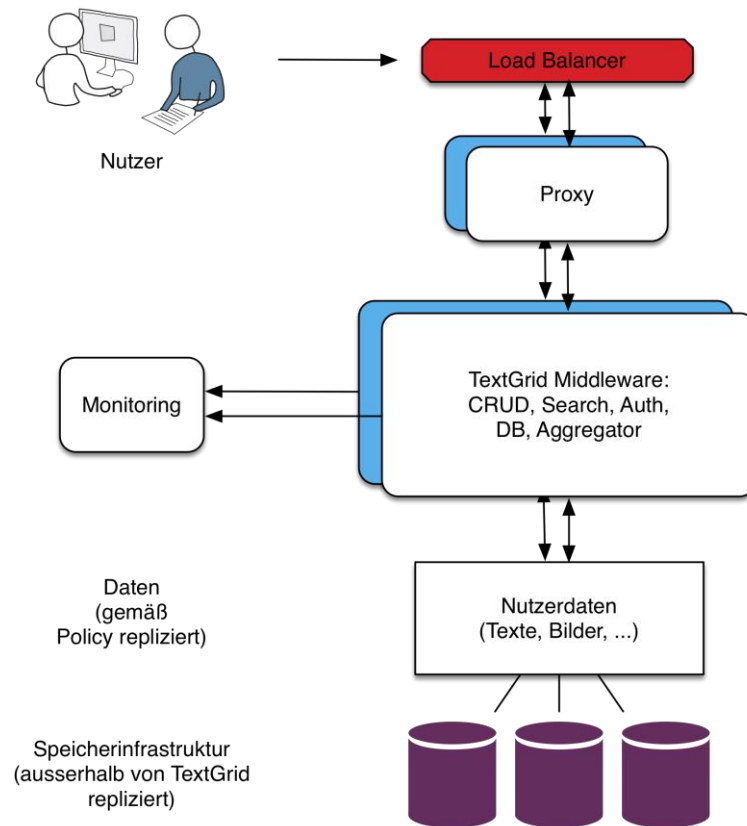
Nutzer

Load Balancer

Proxy

Monitoring

TextGrid Middleware:
CRUD, Search, Auth,
DB, Aggregator

Daten
(gemäß
Policy repliziert)

Nutzerdaten
(Texte, Bilder, ...)

Speicherinfrastruktur
(ausserhalb von TextGrid
repliziert)